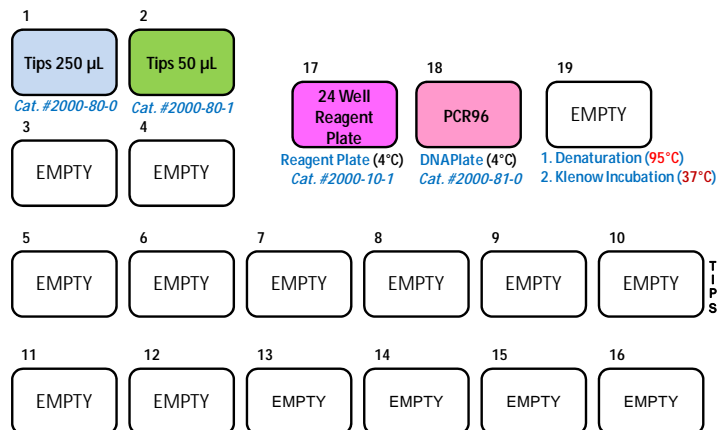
1

Tips 250 µL

Cat. #2000-80-0

2

Tips 50 µL

Cat. #2000-80-1

17

24 Well Reagent Plate

Reagent Plate (4°C)

Cat. #2000-10-1

18

PCR96

DNAPlate (4°C)

Cat. #2000-81-0

19

EMPTY

1. Denaturation (95°C)

2. Klenow Incubation (37°C)

3

EMPTY

4

EMPTY

5

EMPTY

6

EMPTY

7

EMPTY

8

EMPTY

9

EMPTY

10

EMPTY

T
I
P
S

11

EMPTY

12

EMPTY

13

EMPTY

14

EMPTY

15

EMPTY

16

EMPTY